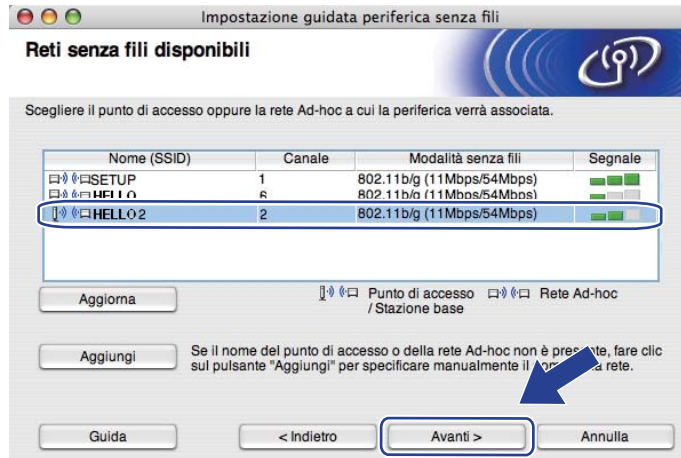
Impostazione guidata periferica senza fili

Reti senza fili disponibili

Scegliere il punto di accesso oppure la rete Ad-hoc a cui la periferica verrà associata.

| Nome (SSID) | Canale | Modalità senza fili | Segnale |
|---|---|---|---|
| SETUP | 1 | 802.11b/g (11Mbps/54Mbps) | |
| HELLO | 6 | 802.11b/g (11Mbps/54Mbps) | |
| HELLO2 | 2 | 802.11b/g (11Mbps/54Mbps) | |

Aggiorna

Punto di accesso / Stazione base

Rete Ad-hoc

Aggiungi

Se il nome del punto di accesso o della rete Ad-hoc non è presente, fare clic sul pulsante "Aggiungi" per specificare manualmente il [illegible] rete.

Guida

< Indietro

Avanti >

Annulla